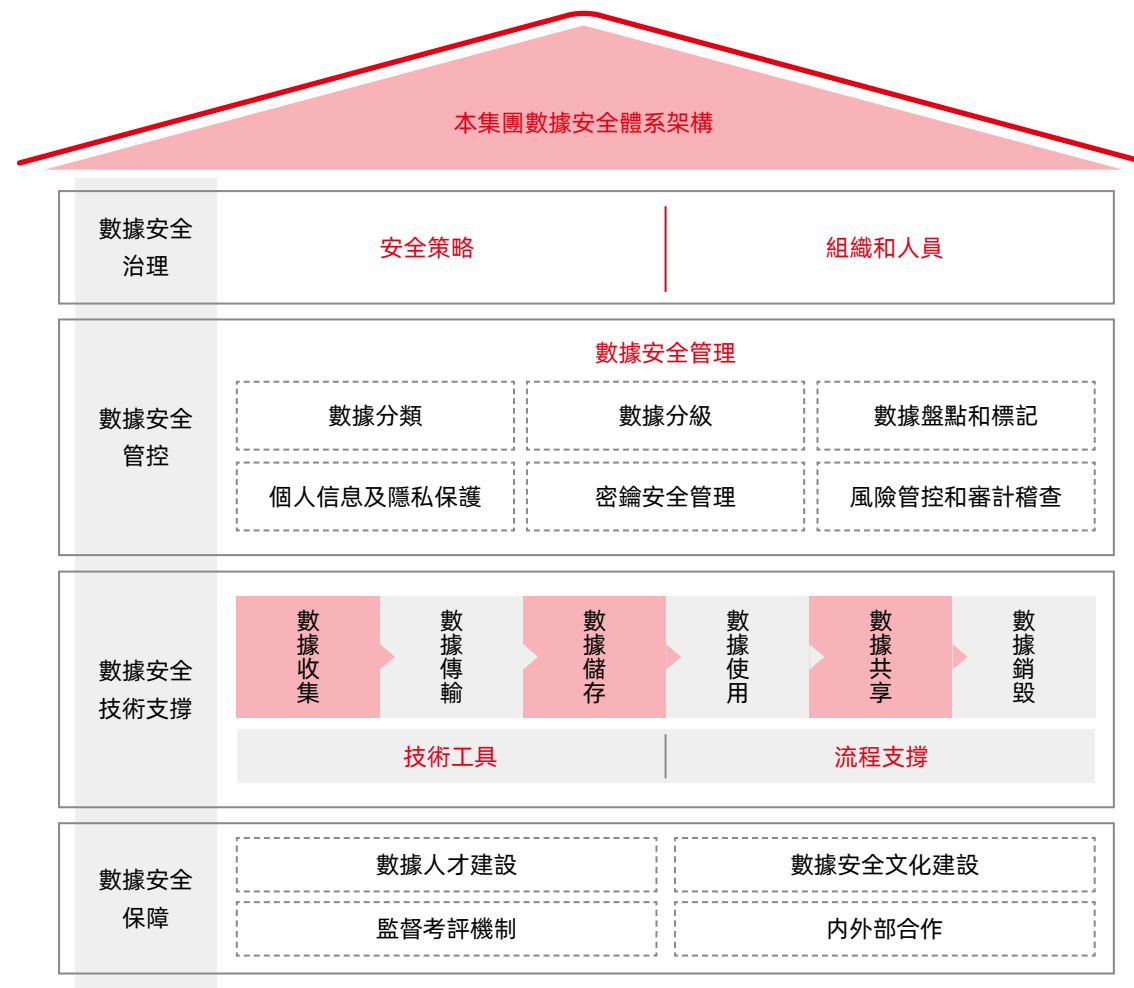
本集團數據安全體系架構

數據安全治理

安全策略

組織和人員

數據安全管控

數據安全管理

數據分類

數據分級

數據盤點和標記

個人信息及隱私保護

密鑰安全管理

風險管控和審計稽查

數據安全技術支撐

數據收集

數據傳輸

數據儲存

數據使用

數據共享

數據銷毀

技術工具

流程支撐

數據安全保障

數據人才建設

數據安全文化建設

監督考評機制

內外部合作